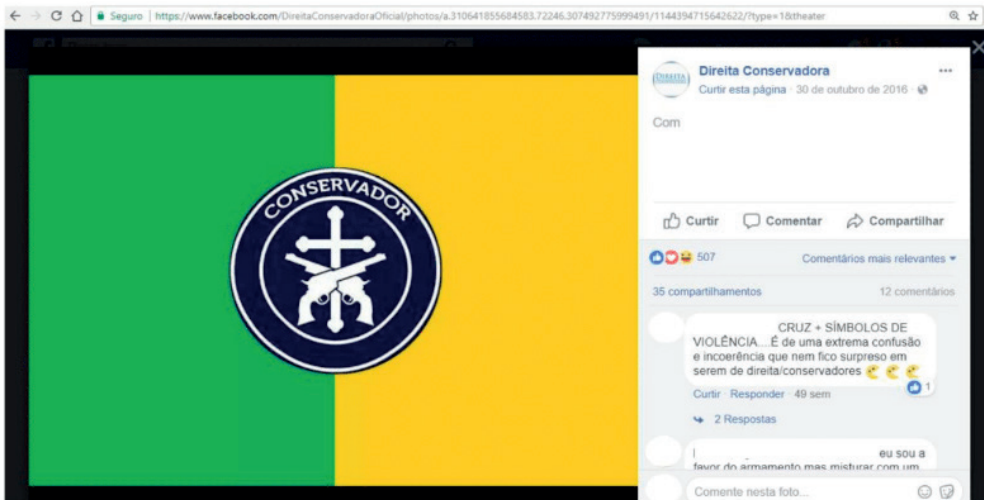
Seguro | https://www.facebook.com/DireitaConservadoraOficial/photos/a.310641855684583.72246.307492775999491/1144394715642622/?type=1&theater

CONSERVADOR

DIREITA

Direita Conservadora

Curtir esta página · 30 de outubro de 2016 ·

Com

Curtir Comentar Compartilhar

507

Comentários mais relevantes

35 compartilhamentos

12 comentários

CRUZ + SÍMBOLOS DE VIOLÊNCIA....É de uma extrema confusão e incoerência que nem fico surpreso em serem de direita/conservadores

1

Curtir · Responder · 49 sem

2 Respostas

eu sou a favor do armamento mas misturar com um

Comente nesta foto...